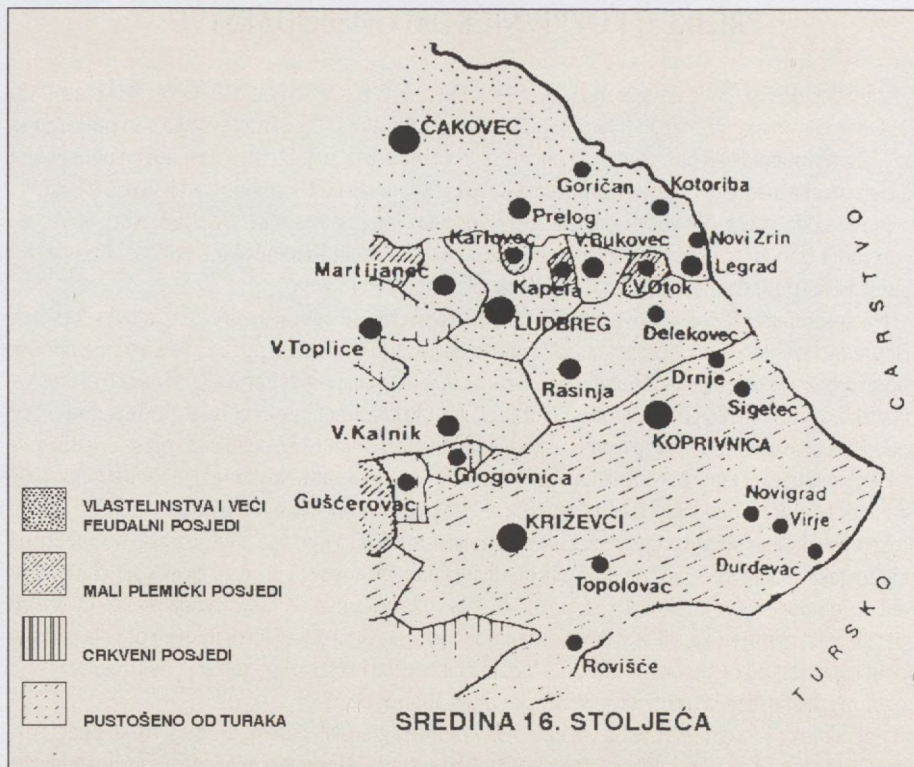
ČAKOVEC
Goričan
Kotoriba
Prelog
Novi Zrin
Karlovec
V.Bukovec
Legrad
Martijanec
Kapela
V.Otok
LUDBREG
Delekovec
V.Toplice
Drnje
Rasinja
Sigetec
KOPRIVNICA
V.Kalnik
Glogovnica
Gušćerovac
Novigrad
Virje
KRIŽEVCI
Đurđevac
Topolovac
Rovišće
TURSKO CARSTVO

VLASTELINSTVA I VEĆI FEUDALNI POSJEDI
MALI PLEMIĆKI POSJEDI
CRKVENI POSJEDI
PUSTOŠENO OD TURAKA

SREDINA 16. STOLJEĆA